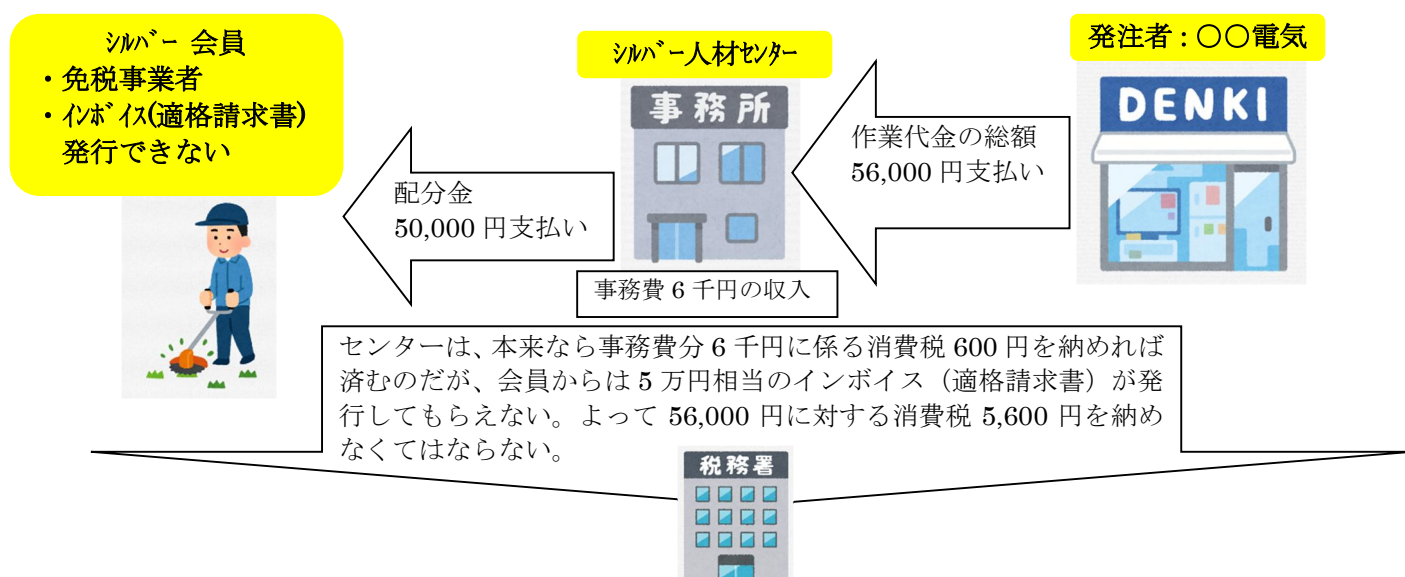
ｼﾙﾊﾞｰ 会員
・免税事業者
・ｲﾝﾎﾞｲｽ(適格請求書)
発行できない

ｼﾙﾊﾞｰ人材ｾﾝﾀｰ

事務所

発注者：〇〇電気

DENKI

作業代金の総額
56,000 円支払い

配分金
50,000 円支払い

事務費 6 千円の収入

センターは、本来なら事務費分 6 千円に係る消費税 600 円を納めれば済むのだが、会員からは 5 万円相当のインボイス（適格請求書）が発行してもらえない。よって 56,000 円に対する消費税 5,600 円を納めなくてはならない。

税務署